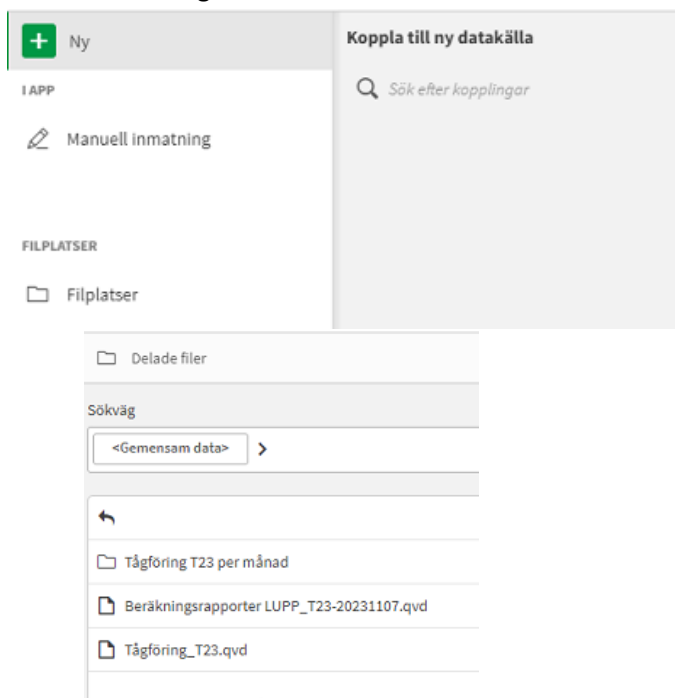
Ny

I APP

Manuell inmatning

FILPLATSER

Filplatser

Koppla till ny datakälla

Sök efter kopplingar

Delade filer

Sökväg

<Gemensam data>

Tågföring T23 per månad

Beräkningsrapporter LUPP_T23-20231107.qvd

Tågföring_T23.qvd